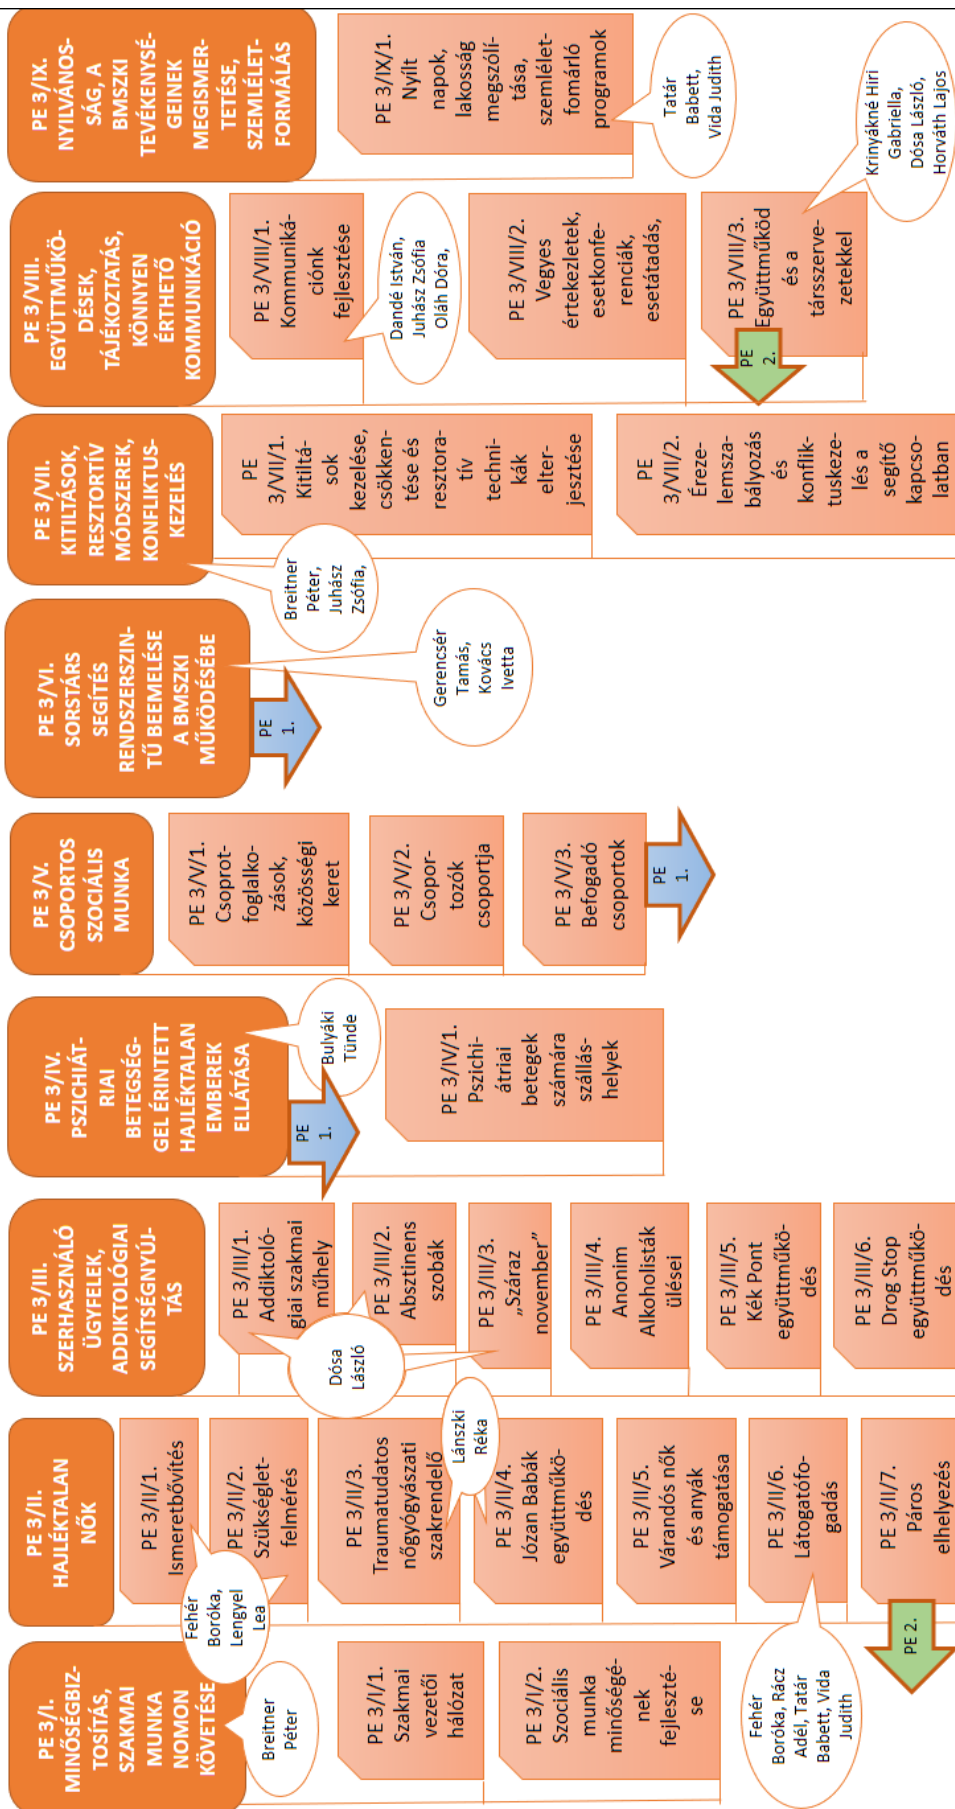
PE 3/IX. NYILVÁNOSSÁG, A BMSZKI TEVÉKENYSÉGEINEK MEGISMERTETÉSE, SZEMLÉLETFORMÁLÁS

PE 3/IX/1. Nyílt napok, lakosság megszólítása, szemléletfomárló programok

Tatár Babett, Vida Judith

Krinyákné Hiri Gabriella, Dósa László, Horváth Lajos

PE 3/VIII. EGYÜTTMŰKÖDÉSEK, TÁJÉKOZTATÁS, KÖNNYEN ÉRTHETŐ KOMMUNIKÁCIÓ

PE 3/VIII/1. Kommunikációnk fejlesztése

Dandé István, Juhász Zsófia Oláh Dóra,

PE 3/VIII/2. Vegyes értekezletek, esetkonferenciák, esetátadás,

PE 3/VIII/3. Együttműköd és a társszervezetekkel

PE 2.

PE 3/VII. KITILTÁSOK, RESZTORTÍV MÓDSZEREK, KONFLIKTUSKEZELÉS

PE 3/VII/1. Kitiltások kezelése, csökkentése és resztoratív technikák elterjesztése

PE 3/VII/2. Érezelemszabályozás és konfliktuskezelés a segítő kapcsolatban

Breitner Péter, Juhász Zsófia,

PE 3/VI. SORSTÁRS SEGÍTÉS RENDSZERSZINTŰ BEEMELÉSE A BMSZKI MŰKÖDÉSÉBE

Gerencsér Tamás, Kovács Ivetta

PE 1.

PE 3/V. CSOPORTOS SZOCIÁLIS MUNKA

PE 3/V/1. Csoprotfoglalkozások, közösségi keret

PE 3/V/2. Csoportozók csoportja

PE 3/V/3. Befogadó csoportok

PE 1.

PE 3/IV. PSZICHIÁTRIAI BETEGSÉGGEL ÉRINTETT HAJLÉKTALAN EMBEREK ELLÁTÁSA

Bulyáki Tünde

PE 1.

PE 3/IV/1. Pszichiátriai betegek számára szálláshelyek

PE 3/III. SZERHASZNÁLÓ ÜGYFELEK, ADDIKTOLÓGIAI SEGÍTSÉGNYÚJTÁS

PE 3/III/1. Addiktológiai szakmai műhely

PE 3/III/2. Absztinens szobák

PE 3/III/3. „Száraz november"

PE 3/III/4. Anonim Alkoholisták ülései

PE 3/III/5. Kék Pont együttműködés

PE 3/III/6. Drog Stop együttműködés

Dósa László

PE 3/II. HAJLÉKTALAN NŐK

PE 3/II/1. Ismeretbővítés

PE 3/II/2. Szükségletfelmérés

PE 3/II/3. Traumatudatos nőgyógyászati szakrendelő

Lánszki Réka

PE 3/II/4. Józan Babák együttműködés

PE 3/II/5. Várandós nők és anyák támogatása

PE 3/II/6. Látogatófogadás

PE 3/II/7. Páros elhelyezés

Fehér Boróka, Lengyel Lea

PE 2.

PE 3/I. MINŐSÉGBIZTOSÍTÁS, SZAKMAI MUNKA NOMON KÖVETÉSE

Breitner Péter

PE 3/I/1. Szakmai vezetői hálózat

PE 3/I/2. Szociális munka minőségének fejlesztése

Fehér Boróka, Rácz Adél, Tatár Babett, Vida Judith